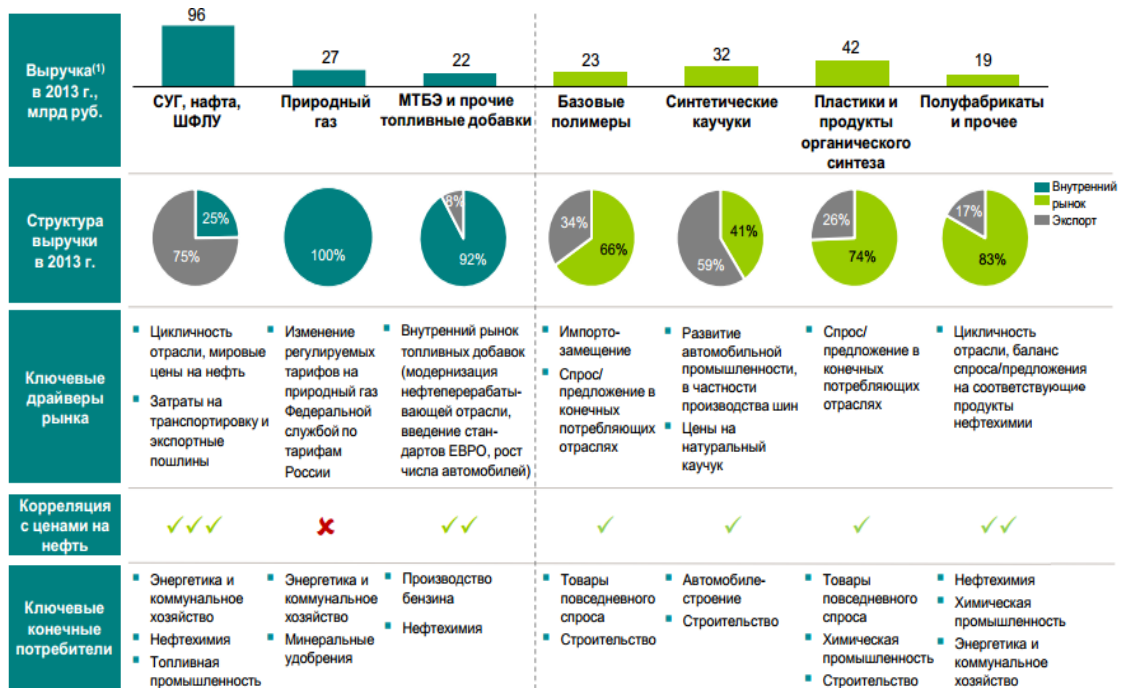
| | | | | | | | |
|---|---|---|---|---|---|---|---|
| Выручка$^{(1)}$ в 2013 г., млрд руб. | 96 СУГ, нафта, ШФЛУ | 27 Природный газ | 22 МТБЭ и прочие топливные добавки | 23 Базовые полимеры | 32 Синтетические каучуки | 42 Пластики и продукты органического синтеза | 19 Полуфабрикаты и прочее |
| Структура выручки в 2013 г. | 25% 75% | 100% | 8% 92% | 34% 66% | 41% 59% | 26% 74% | 17% 83% |
| Ключевые драйверы рынка | Цикличность отрасли, мировые цены на нефть; Затраты на транспортировку и экспортные пошлины | Изменение регулируемых тарифов на природный газ Федеральной службой по тарифам России | Внутренний рынок топливных добавок (модернизация нефтеперерабатывающей отрасли, введение стандартов ЕВРО, рост числа автомобилей) | Импортозамещение; Спрос/ предложение в конечных потребляющих отраслях | Развитие автомобильной промышленности, в частности производства шин; Цены на натуральный каучук | Спрос/ предложение в конечных потребляющих отраслях | Цикличность отрасли, баланс спроса/предложения на соответствующие продукты нефтехимии |
| Корреляция с ценами на нефть | ✓✓✓ | ✗ | ✓✓ | ✓ | ✓ | ✓ | ✓✓ |
| Ключевые конечные потребители | Энергетика и коммунальное хозяйство; Нефтехимия; Топливная промышленность | Энергетика и коммунальное хозяйство; Минеральные удобрения | Производство бензина; Нефтехимия | Товары повседневного спроса; Строительство | Автомобилестроение; Строительство | Товары повседневного спроса; Химическая промышленность; Строительство | Нефтехимия; Химическая промышленность; Энергетика и коммунальное хозяйство |

Внутренний рынок
Экспорт